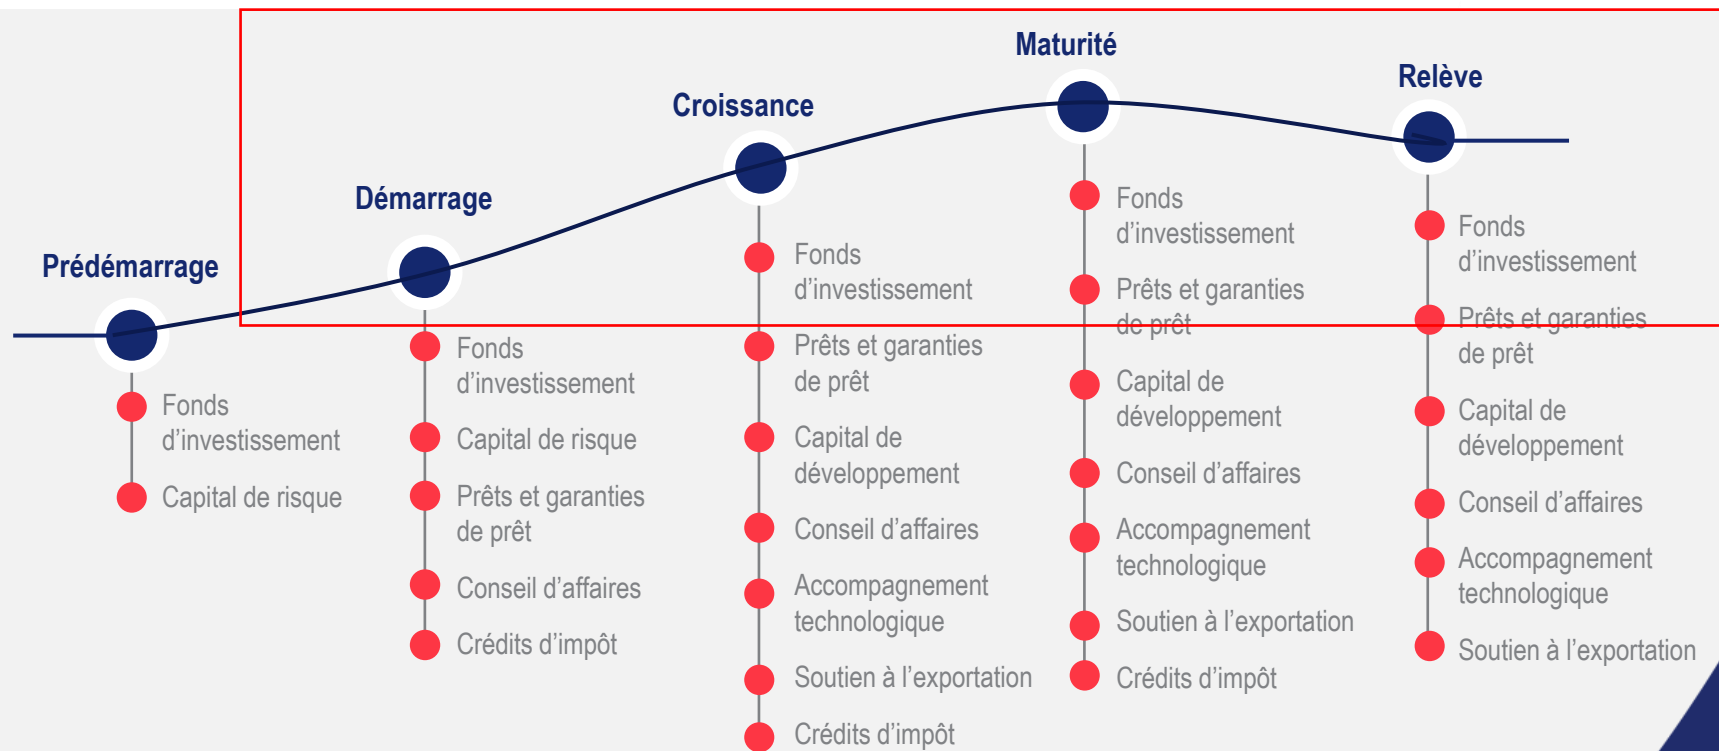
Prédémarrage

Fonds d'investissement

Capital de risque

Démarrage

Fonds d'investissement

Capital de risque

Prêts et garanties de prêt

Conseil d'affaires

Crédits d'impôt

Croissance

Fonds d'investissement

Prêts et garanties de prêt

Capital de développement

Conseil d'affaires

Accompagnement technologique

Soutien à l'exportation

Crédits d'impôt

Maturité

Fonds d'investissement

Prêts et garanties de prêt

Capital de développement

Conseil d'affaires

Accompagnement technologique

Soutien à l'exportation

Crédits d'impôt

Relève

Fonds d'investissement

Prêts et garanties de prêt

Capital de développement

Conseil d'affaires

Accompagnement technologique

Soutien à l'exportation